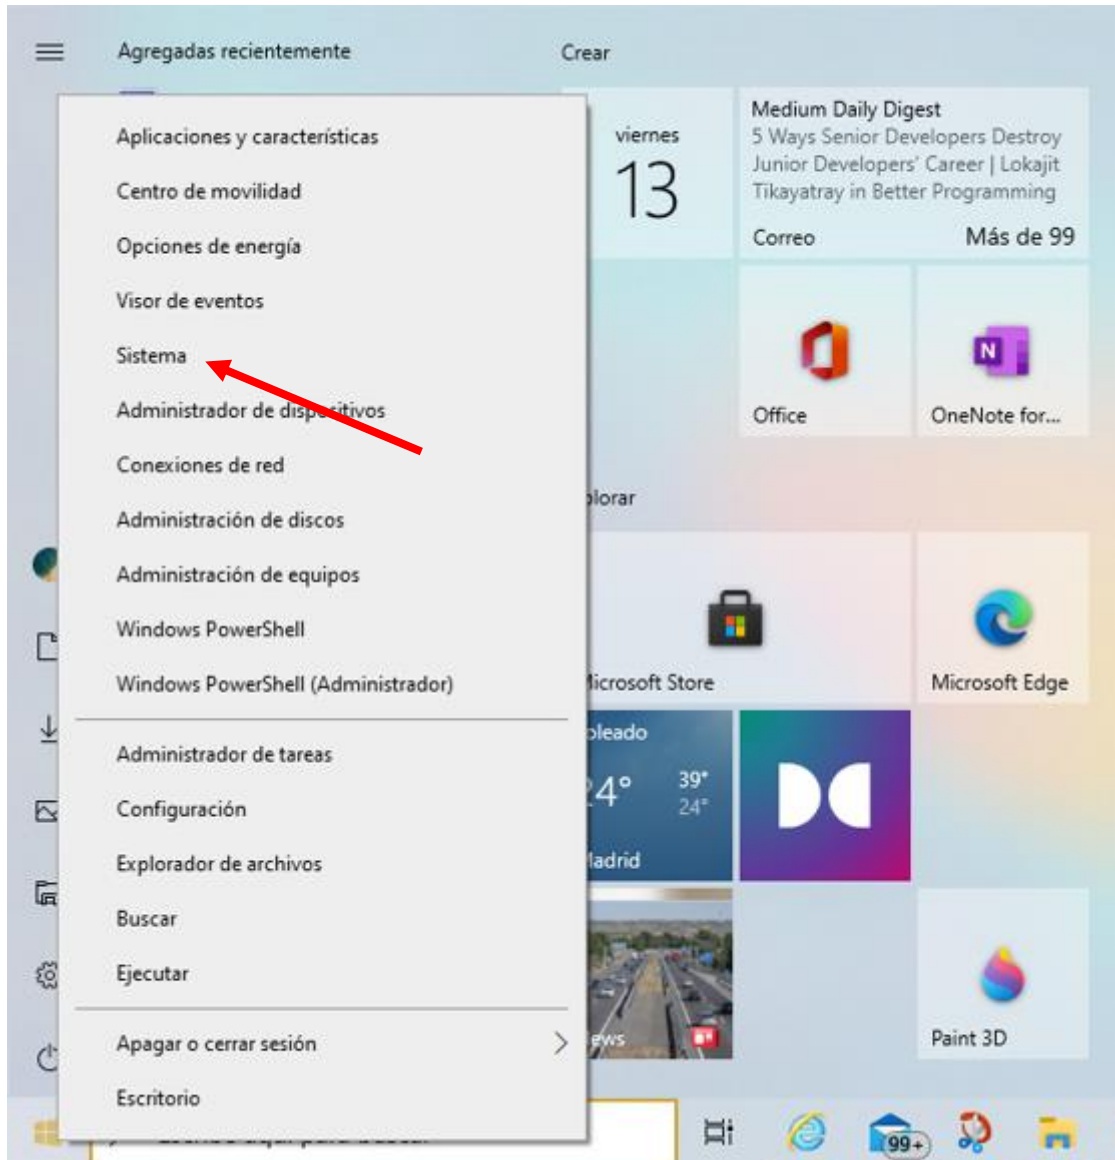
Agregadas recientemente

Crear

Aplicaciones y características

Centro de movilidad

Opciones de energía

Visor de eventos

Sistema

Administrador de dispositivos

Conexiones de red

Administración de discos

Administración de equipos

Windows PowerShell

Windows PowerShell (Administrador)

Administrador de tareas

Configuración

Explorador de archivos

Buscar

Ejecutar

Apagar o cerrar sesión

Escritorio

viernes
13

Medium Daily Digest
5 Ways Senior Developers Destroy Junior Developers' Career | Lokajit Tikayatray in Better Programming
Correo
Más de 99

Office

OneNote for...

plorar

Microsoft Store

Microsoft Edge

oleado
24°
39°
24°
Madrid

ews

Paint 3D

99+